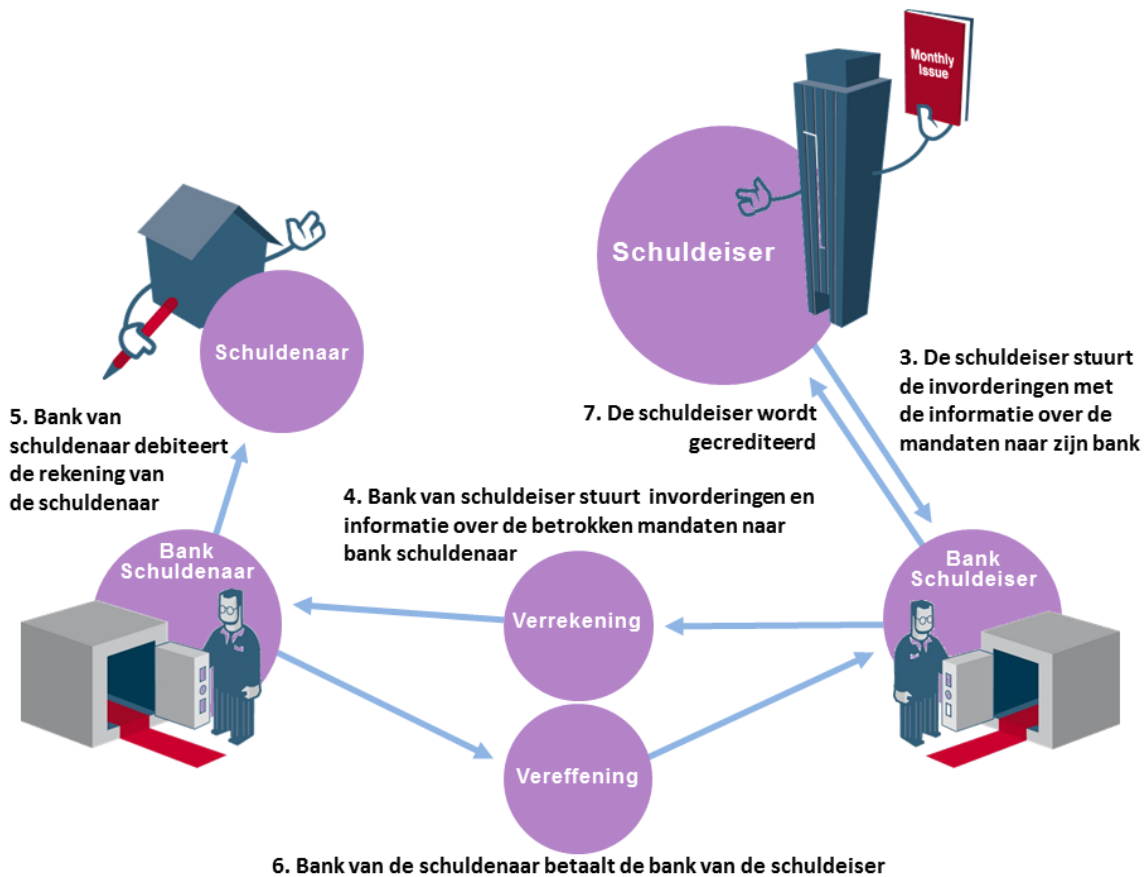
Monthly Issue

Schuldeiser

Schuldenaar

3. De schuldeiser stuurt de invorderingen met de informatie over de mandaten naar zijn bank

7. De schuldeiser wordt gecrediteerd

5. Bank van schuldenaar debiteert de rekening van de schuldenaar

4. Bank van schuldeiser stuurt invorderingen en informatie over de betrokken mandaten naar bank schuldenaar

Bank Schuldenaar

Bank Schuldeiser

Verrekening

Vereffening

6. Bank van de schuldenaar betaalt de bank van de schuldeiser